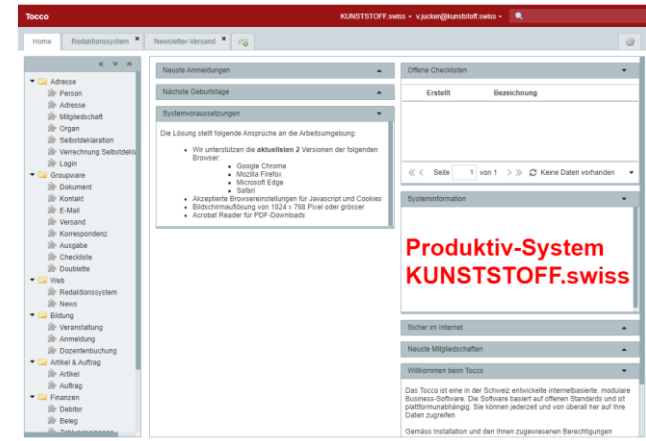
Tocco

KUNSTSTOFF.swiss ▾ v.jucker@kunststoff.swiss ▾

Home | Redaktionssystem | Newsletter-Versand

Adresse
Person
Adresse
Mitgliedschaft
Organ
Selbstdeklaration
Verrechnung Selbstdekla
Login
Groupware
Dokument
Kontakt
E-Mail
Versand
Korrespondenz
Ausgabe
Checkliste
Doublette
Web
Redaktionssystem
News
Bildung
Veranstaltung
Anmeldung
Dozentenbuchung
Artikel & Auftrag
Artikel
Auftrag
Finanzen
Debitor
Beleg

Neuste Anmeldungen

Nächste Geburtstage

Systemvoraussetzungen

Die Lösung stellt folgende Ansprüche an die Arbeitsumgebung:

- Wir unterstützen die **aktuellsten 2** Versionen der folgenden Browser:
  - Google Chrome
  - Mozilla Firefox
  - Microsoft Edge
  - Safari
- Akzeptierte Browsereinstellungen für Javascript und Cookies
- Bildschirmauflösung von 1024 x 768 Pixel oder grösser
- Acrobat Reader für PDF-Downloads

Offene Checklisten

| Erstellt | Bezeichnung |
|---|---|

Seite 1 von 1 Keine Daten vorhanden

Systeminformation

Produktiv-System KUNSTSTOFF.swiss

Sicher im Internet

Neuste Mitgliedschaften

Willkommen beim Tocco

Das Tocco ist eine in der Schweiz entwickelte internetbasierte, modulare Business-Software. Die Software basiert auf offenen Standards und ist plattformunabhängig. Sie können jederzeit und von überall her auf Ihre Daten zugreifen.

Gemäss Installation und den Ihnen zugewiesenen Berechtigungen